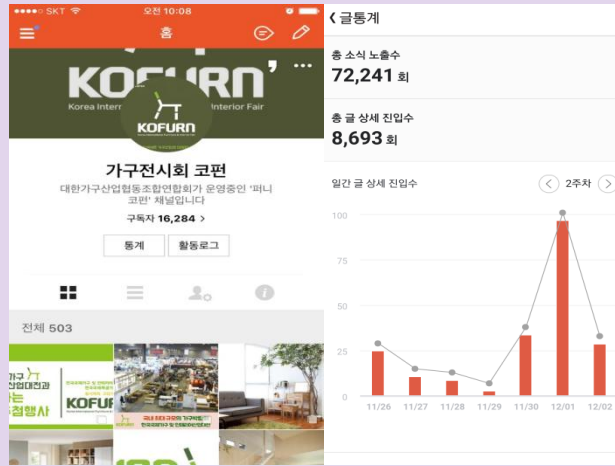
●●●●○ SKT 오전 10:08

홈

KOFURN'

Korea Intern Interior Fair

KOFURN

가구전시회 코펀

대한가구산업협동조합연합회가 운영중인 '퍼니코펀' 채널입니다

구독자 16,284 >

통계

활동로그

전체 503

가구 산업대전과 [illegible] KOFURN

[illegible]

‹ 글통계

총 소식 노출수

72,241 회

총 글 상세 진입수

8,693 회

일간 글 상세 진입수

2주차

100

75

50

25

0

11/26

11/27

11/28

11/29

11/30

12/01

12/02